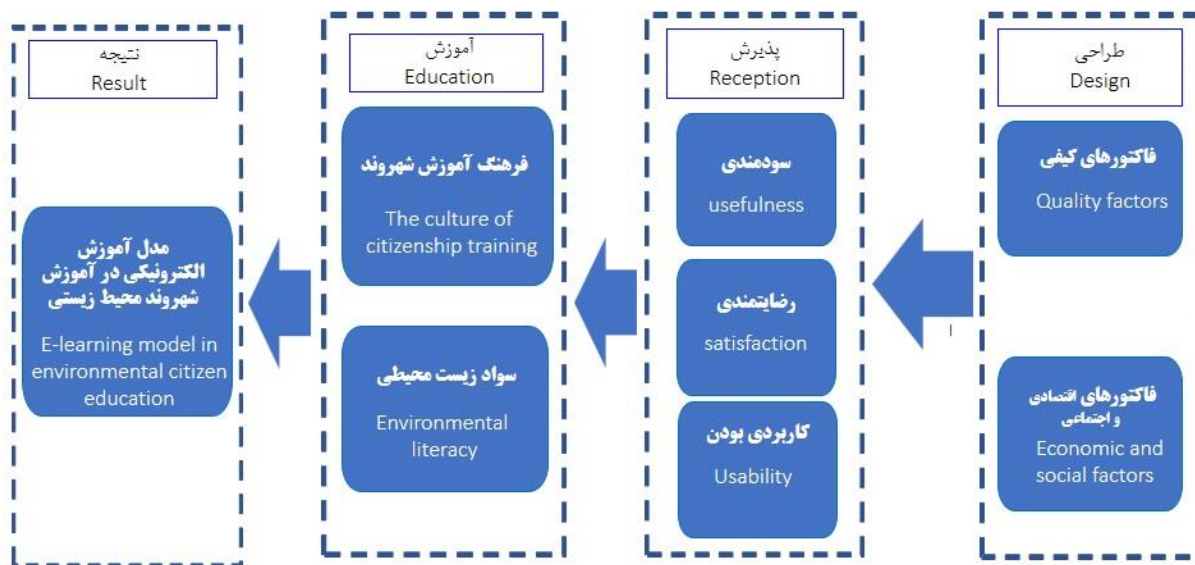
طراحی
Design

فاکتورهای کیفی
Quality factors

فاکتورهای اقتصادی و اجتماعی
Economic and social factors

پذیرش
Reception

سودمندی
usefulness

رضایتمندی
satisfaction

کاربردی بودن
Usability

آموزش
Education

فرهنگ آموزش شهروند
The culture of citizenship training

سواد زیست محیطی
Environmental literacy

نتیجه
Result

مدل آموزش الکترونیکی در آموزش شهروند محیط زیستی
E-learning model in environmental citizen education